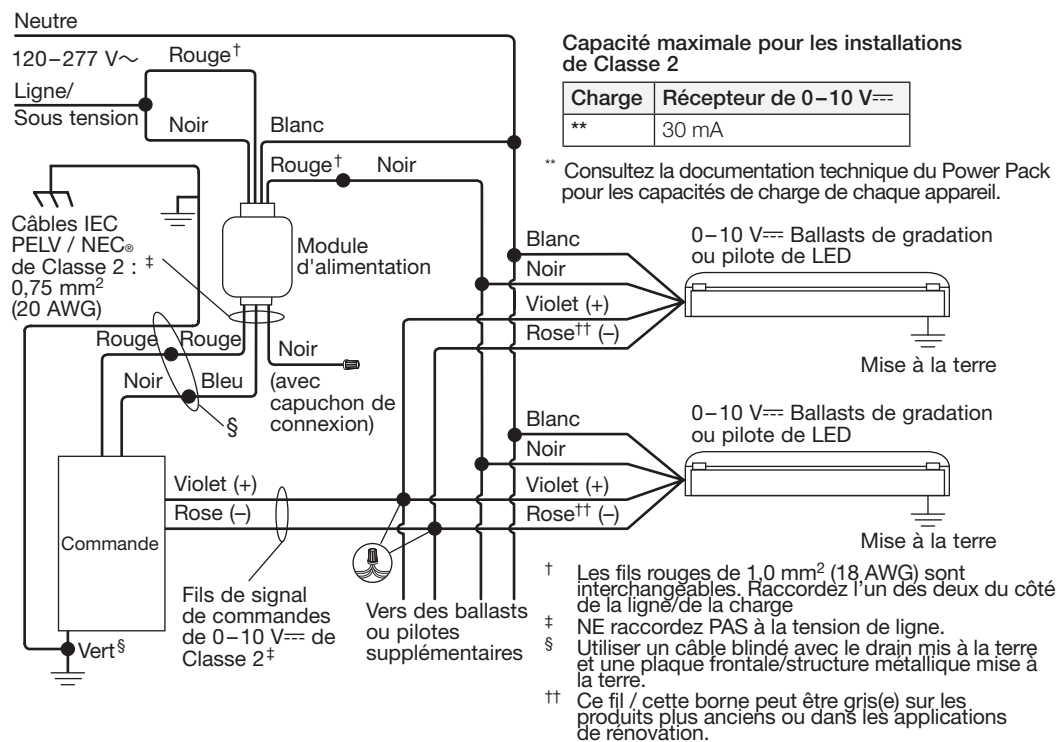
Neutre

120–277 V∼

Rouge†

Ligne/
Sous tension

Noir

Blanc

Rouge†

Noir

Câbles IEC PELV / NEC® de Classe 2 : ‡ 0,75 mm$^2$ (20 AWG)

Module d'alimentation

Rouge

Rouge

Noir

Bleu

Noir (avec capuchon de connexion)

§

Commande

Vert§

Violet (+)

Rose (–)

Fils de signal de commandes de 0–10 V⎓ de Classe 2‡

Vers des ballasts ou pilotes supplémentaires

Capacité maximale pour les installations de Classe 2

| Charge | Récepteur de 0–10 V⎓ |
|---|---|
| ** | 30 mA |

** Consultez la documentation technique du Power Pack pour les capacités de charge de chaque appareil.

Blanc

Noir

Violet (+)

Rose†† (–)

0–10 V⎓ Ballasts de gradation ou pilote de LED

Mise à la terre

Blanc

Noir

Violet (+)

Rose†† (–)

0–10 V⎓ Ballasts de gradation ou pilote de LED

Mise à la terre

† Les fils rouges de 1,0 mm$^2$ (18 AWG) sont interchangeables. Raccordez l'un des deux du côté de la ligne/de la charge

‡ NE raccordez PAS à la tension de ligne.

§ Utiliser un câble blindé avec le drain mis à la terre et une plaque frontale/structure métallique mise à la terre.

†† Ce fil / cette borne peut être gris(e) sur les produits plus anciens ou dans les applications de rénovation.